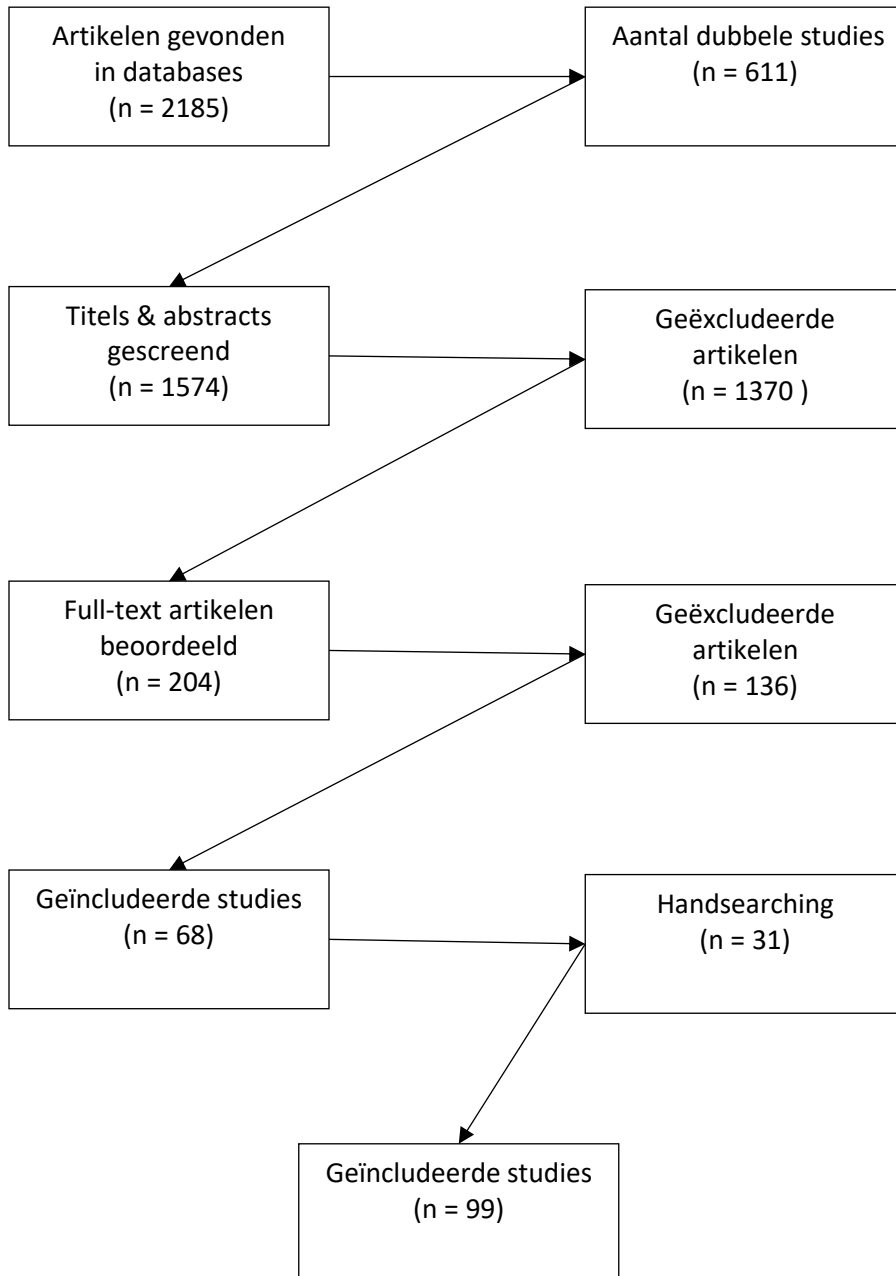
Artikelen gevonden in databases
(n = 2185)

Aantal dubbele studies
(n = 611)

Titels & abstracts gescreend
(n = 1574)

Geëxcludeerde artikelen
(n = 1370 )

Full-text artikelen beoordeeld
(n = 204)

Geëxcludeerde artikelen
(n = 136)

Geïncludeerde studies
(n = 68)

Handsearching
(n = 31)

Geïncludeerde studies
(n = 99)